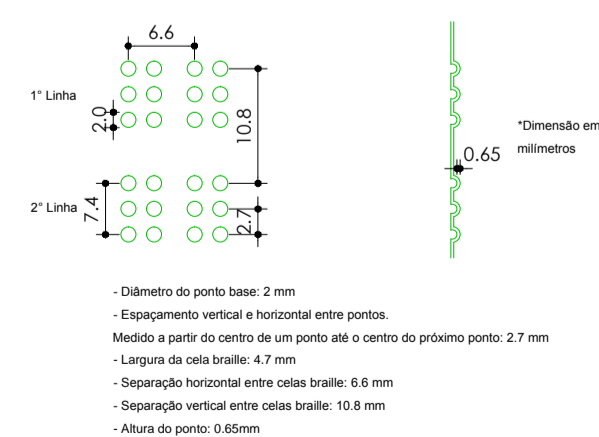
6.6

1° Linha

2.0

10.8

2° Linha

7.4

2.7

0.65

*Dimensão em milímetros

- Diâmetro do ponto base: 2 mm

- Espaçamento vertical e horizontal entre pontos.

Medido a partir do centro de um ponto até o centro do próximo ponto: 2.7 mm

- Largura da cela braille: 4.7 mm

- Separação horizontal entre celas braille: 6.6 mm

- Separação vertical entre celas braille: 10.8 mm

- Altura do ponto: 0.65mm